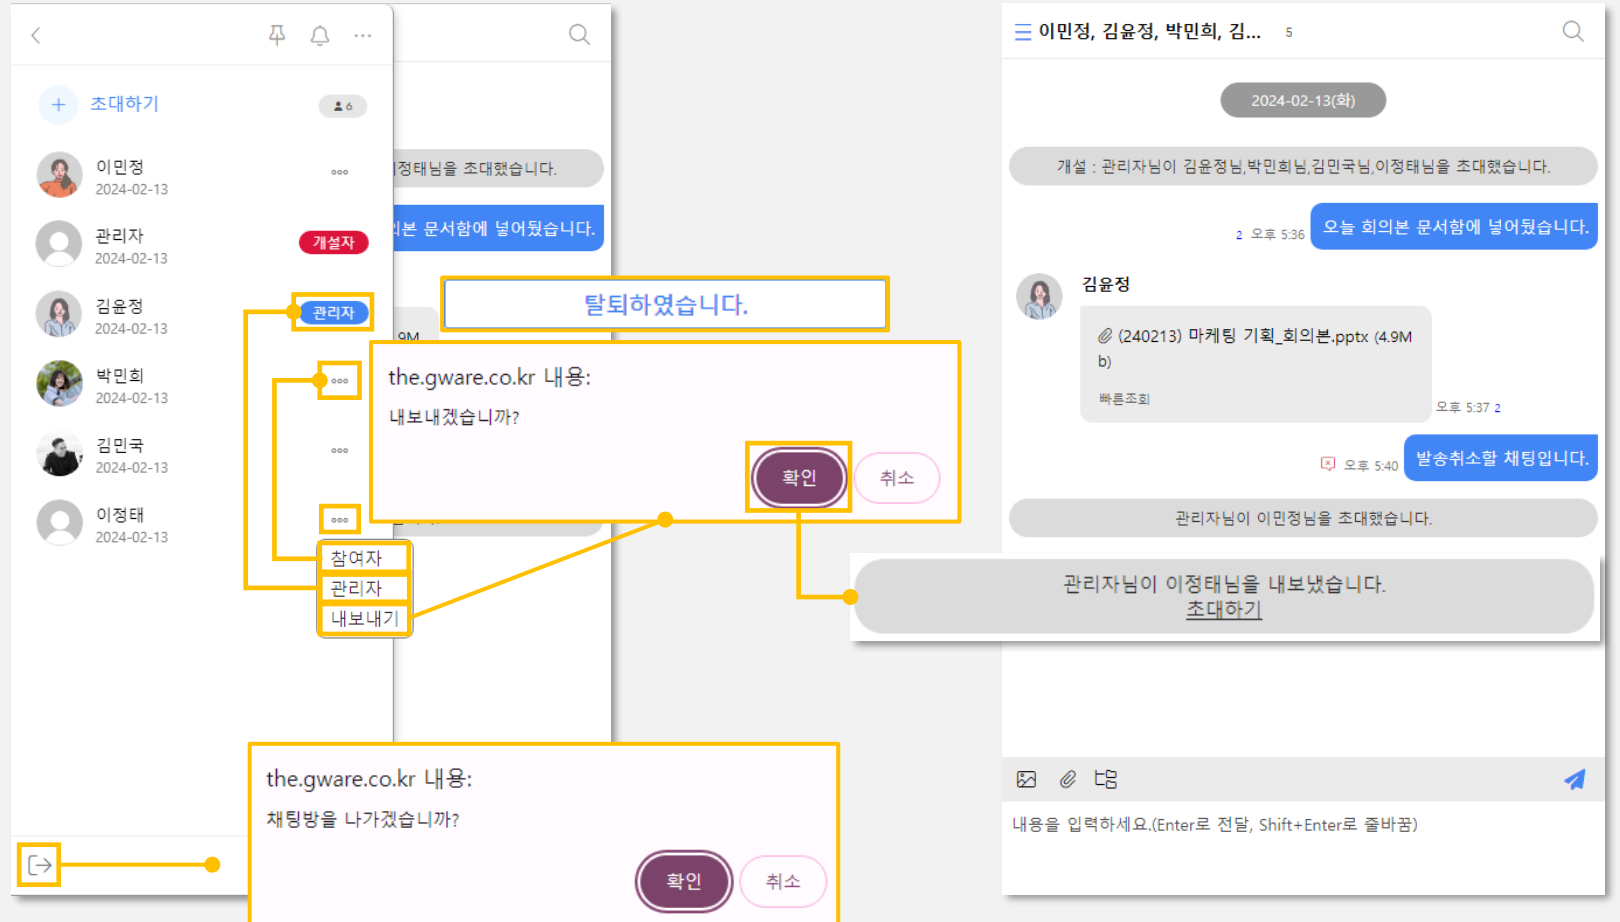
초대하기
6

이민정
2024-02-13

관리자
2024-02-13
개설자

김윤정
2024-02-13
관리자

박민희
2024-02-13

김민국
2024-02-13

이정태
2024-02-13

참여자
관리자
내보내기

정태님을 초대했습니다.

의본 문서함에 넣어뒀습니다.

9M

탈퇴하였습니다.

the.gware.co.kr 내용:
내보내겠습니까?
확인
취소

the.gware.co.kr 내용:
채팅방을 나가겠습니까?
확인
취소

이민정, 김윤정, 박민희, 김... 5

2024-02-13(화)

개설 : 관리자님이 김윤정님,박민희님,김민국님,이정태님을 초대했습니다.

2 오후 5:36
오늘 회의본 문서함에 넣어뒀습니다.

김윤정
(240213) 마케팅 기획_회의본.pptx (4.9M b)
빠른조회
오후 5:37 2

오후 5:40
발송취소할 채팅입니다.

관리자님이 이민정님을 초대했습니다.

관리자님이 이정태님을 내보냈습니다.
초대하기

내용을 입력하세요.(Enter로 전달, Shift+Enter로 줄바꿈)